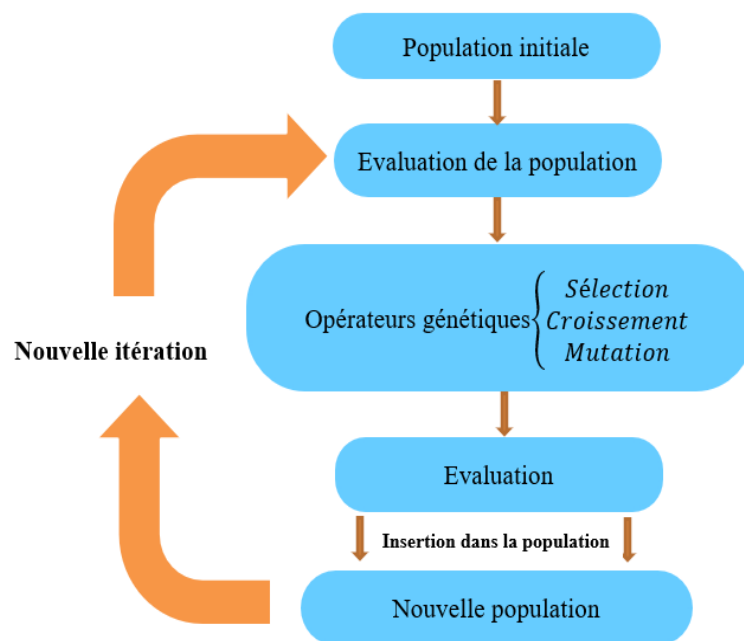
Population initiale

Evaluation de la population

Opérateurs génétiques $\begin{cases} Sélection \\ Croissement \\ Mutation \end{cases}$

Nouvelle itération

Evaluation

Insertion dans la population

Nouvelle population